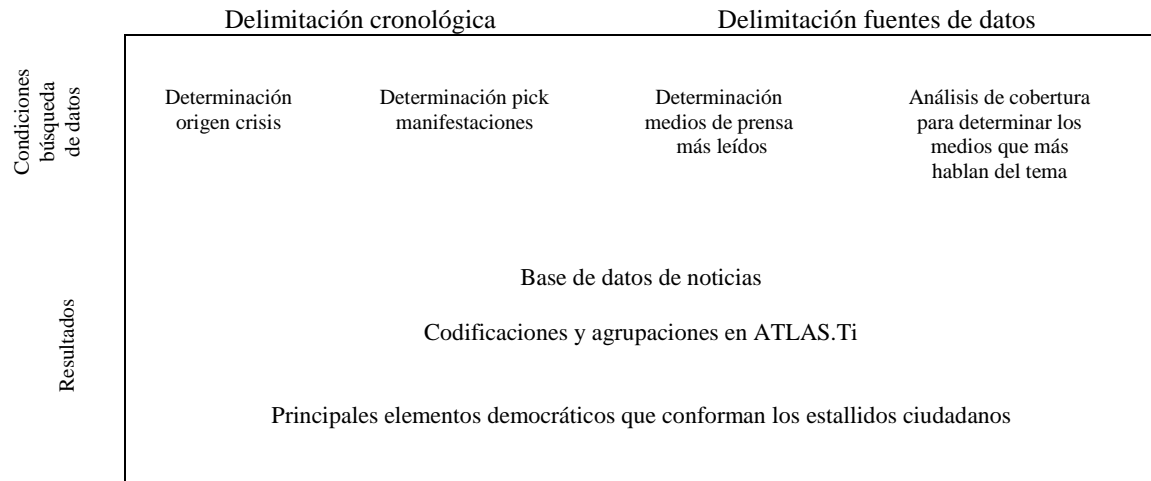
Delimitación cronológica

Delimitación fuentes de datos

Condiciones búsqueda de datos

Determinación origen crisis

Determinación pick manifestaciones

Determinación medios de prensa más leídos

Análisis de cobertura para determinar los medios que más hablan del tema

Resultados

Base de datos de noticias

Codificaciones y agrupaciones en ATLAS.Ti

Principales elementos democráticos que conforman los estallidos ciudadanos